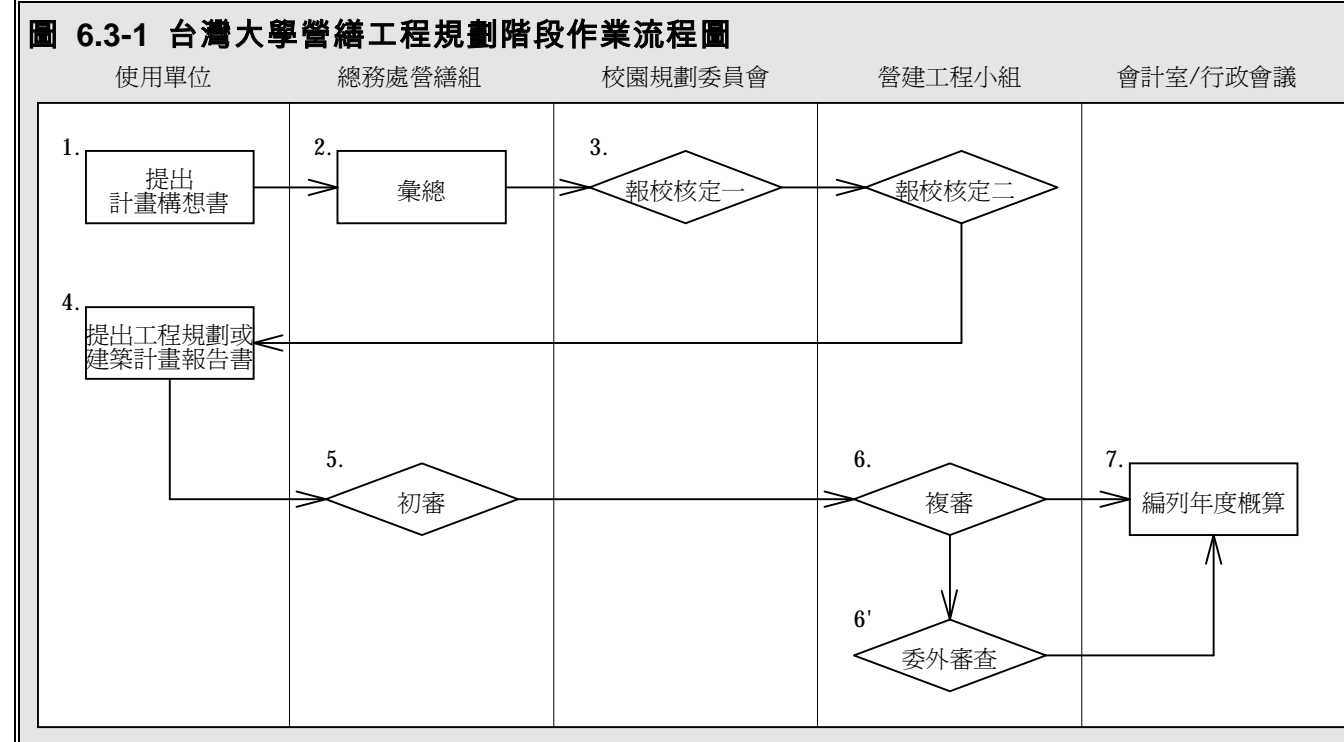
圖 6.3-1 台灣大學營繕工程規劃階段作業流程圖

使用單位
總務處營繕組
校園規劃委員會
營建工程小組
會計室/行政會議

1.
提出
計畫構想書

2.
彙總

3.
報校核定一

報校核定二

4.
提出工程規劃或
建築計畫報告書

5.
初審

6.
複審

7.
編列年度概算

6'
委外審查